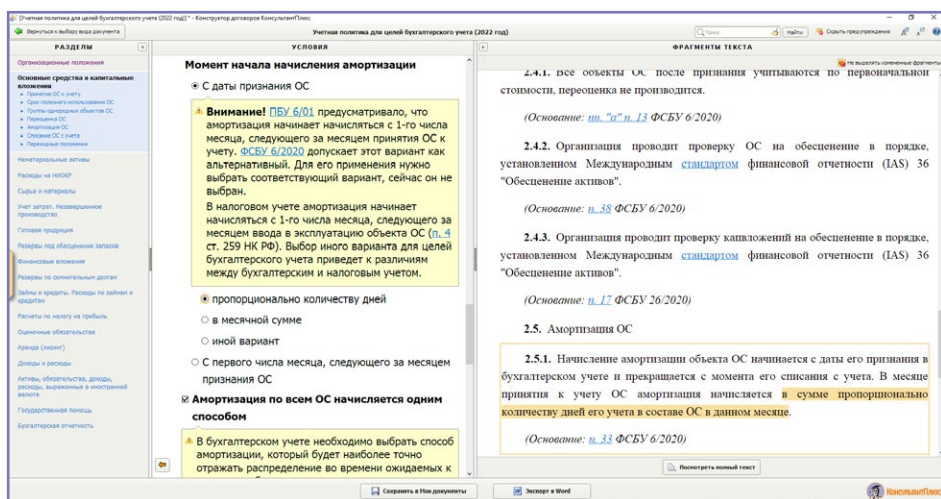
[Учетная политика для целей бухгалтерского учета (2022 год)]* - Конструктор договоров КонсультантПлюс

Вернуться к выбору вида документа

Учетная политика для целей бухгалтерского учета (2022 год)

Поиск

Найти

Скрыть предупреждения

РАЗДЕЛЫ

Организационные положения

Основные средства и капитальные вложения

• Принятие ОС к учету
• Срок полезного использования ОС
• Группы однородных объектов ОС
• Переоценка ОС
• Амортизация ОС
• Списание ОС с учета
• Переходные положения

Нематериальные активы

Расходы на НИОКР

Сырье и материалы

Учет затрат. Незавершенное производство

Готовая продукция

Резервы под обесценение запасов

Финансовые вложения

Резервы по сомнительным долгам

Займы и кредиты. Расходы по займам и кредитам

Расчеты по налогу на прибыль

Оценочные обязательства

Аренда (лизинг)

Доходы и расходы

Активы, обязательства, доходы, расходы, выраженные в иностранной валюте

Государственная помощь

Бухгалтерская отчетность

УСЛОВИЯ

Момент начала начисления амортизации

◉ С даты признания ОС

Внимание! ПБУ 6/01 предусматривало, что амортизация начинает начисляться с 1-го числа месяца, следующего за месяцем принятия ОС к учету. ФСБУ 6/2020 допускает этот вариант как альтернативный. Для его применения нужно выбрать соответствующий вариант, сейчас он не выбран.

В налоговом учете амортизация начинает начисляться с 1-го числа месяца, следующего за месяцем ввода в эксплуатацию объекта ОС (п. 4 ст. 259 НК РФ). Выбор иного варианта для целей бухгалтерского учета приведет к различиям между бухгалтерским и налоговым учетом.

◉ пропорционально количеству дней

○ в месячной сумме

○ иной вариант

○ С первого числа месяца, следующего за месяцем признания ОС

☑ Амортизация по всем ОС начисляется одним способом

В бухгалтерском учете необходимо выбрать способ амортизации, который будет наиболее точно отражать распределение во времени ожидаемых к

ФРАГМЕНТЫ ТЕКСТА

Не выделять измененные фрагменты

2.4.1. Все объекты ОС после признания учитываются по первоначальной стоимости, переоценка не производится.

(Основание: пп. "а" п. 13 ФСБУ 6/2020)

2.4.2. Организация проводит проверку ОС на обесценение в порядке, установленном Международным стандартом финансовой отчетности (IAS) 36 "Обесценение активов".

(Основание: п. 38 ФСБУ 6/2020)

2.4.3. Организация проводит проверку капвложений на обесценение в порядке, установленном Международным стандартом финансовой отчетности (IAS) 36 "Обесценение активов".

(Основание: п. 17 ФСБУ 26/2020)

2.5. Амортизация ОС

2.5.1. Начисление амортизации объекта ОС начинается с даты его признания в бухгалтерском учете и прекращается с момента его списания с учета. В месяце принятия к учету ОС амортизация начисляется в сумме пропорционально количеству дней его учета в составе ОС в данном месяце.

(Основание: п. 33 ФСБУ 6/2020)

Посмотреть полный текст

Сохранить в Мои документы

Экспорт в Word

КонсультантПлюс